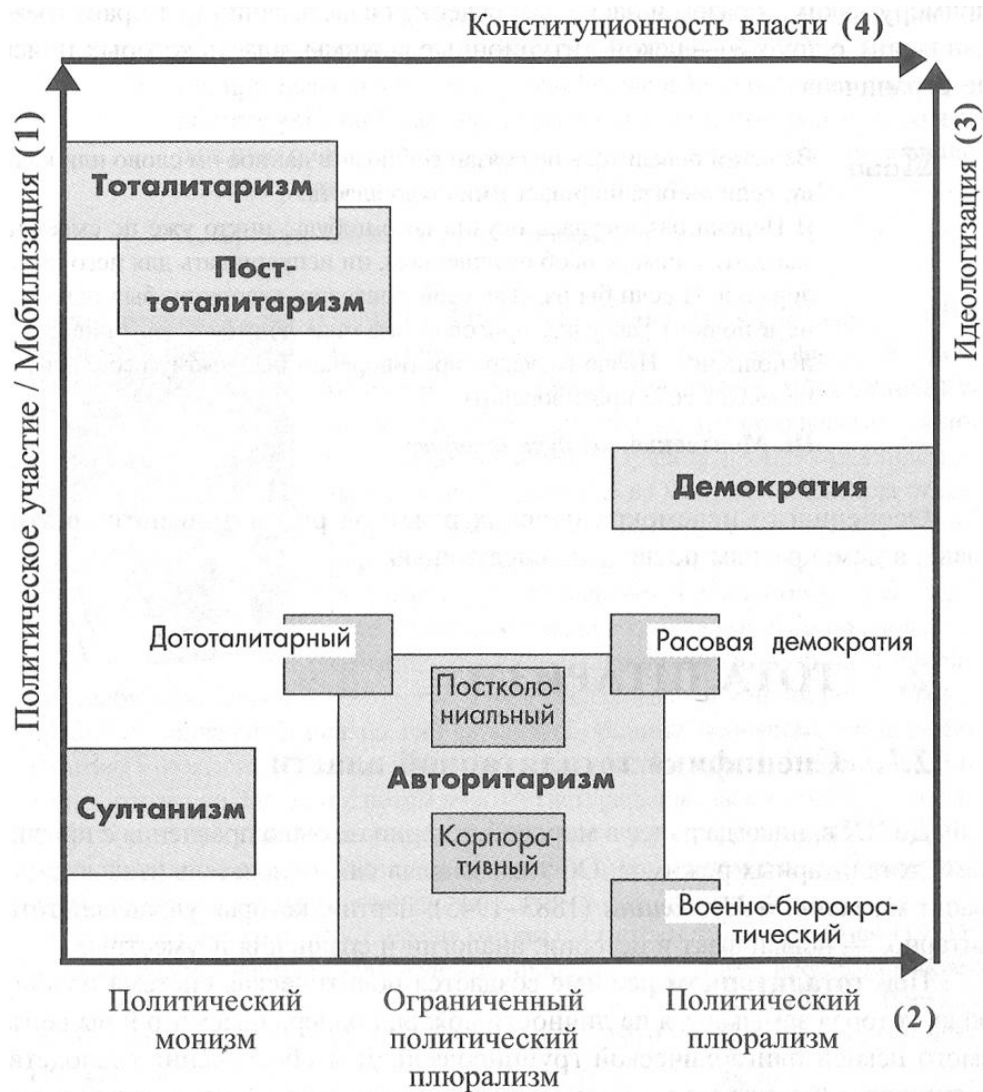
Конституционность власти (4)

Политическое участие / Мобилизация (1)

Идеологизация (3)

Тоталитаризм

Посттоталитаризм

Демократия

Дототалитарный

Расовая демократия

Постколониальный

Авторитаризм

Султанизм

Корпоративный

Военно-бюрократический

Политический монизм

Ограниченный политический плюрализм

Политический плюрализм

(2)